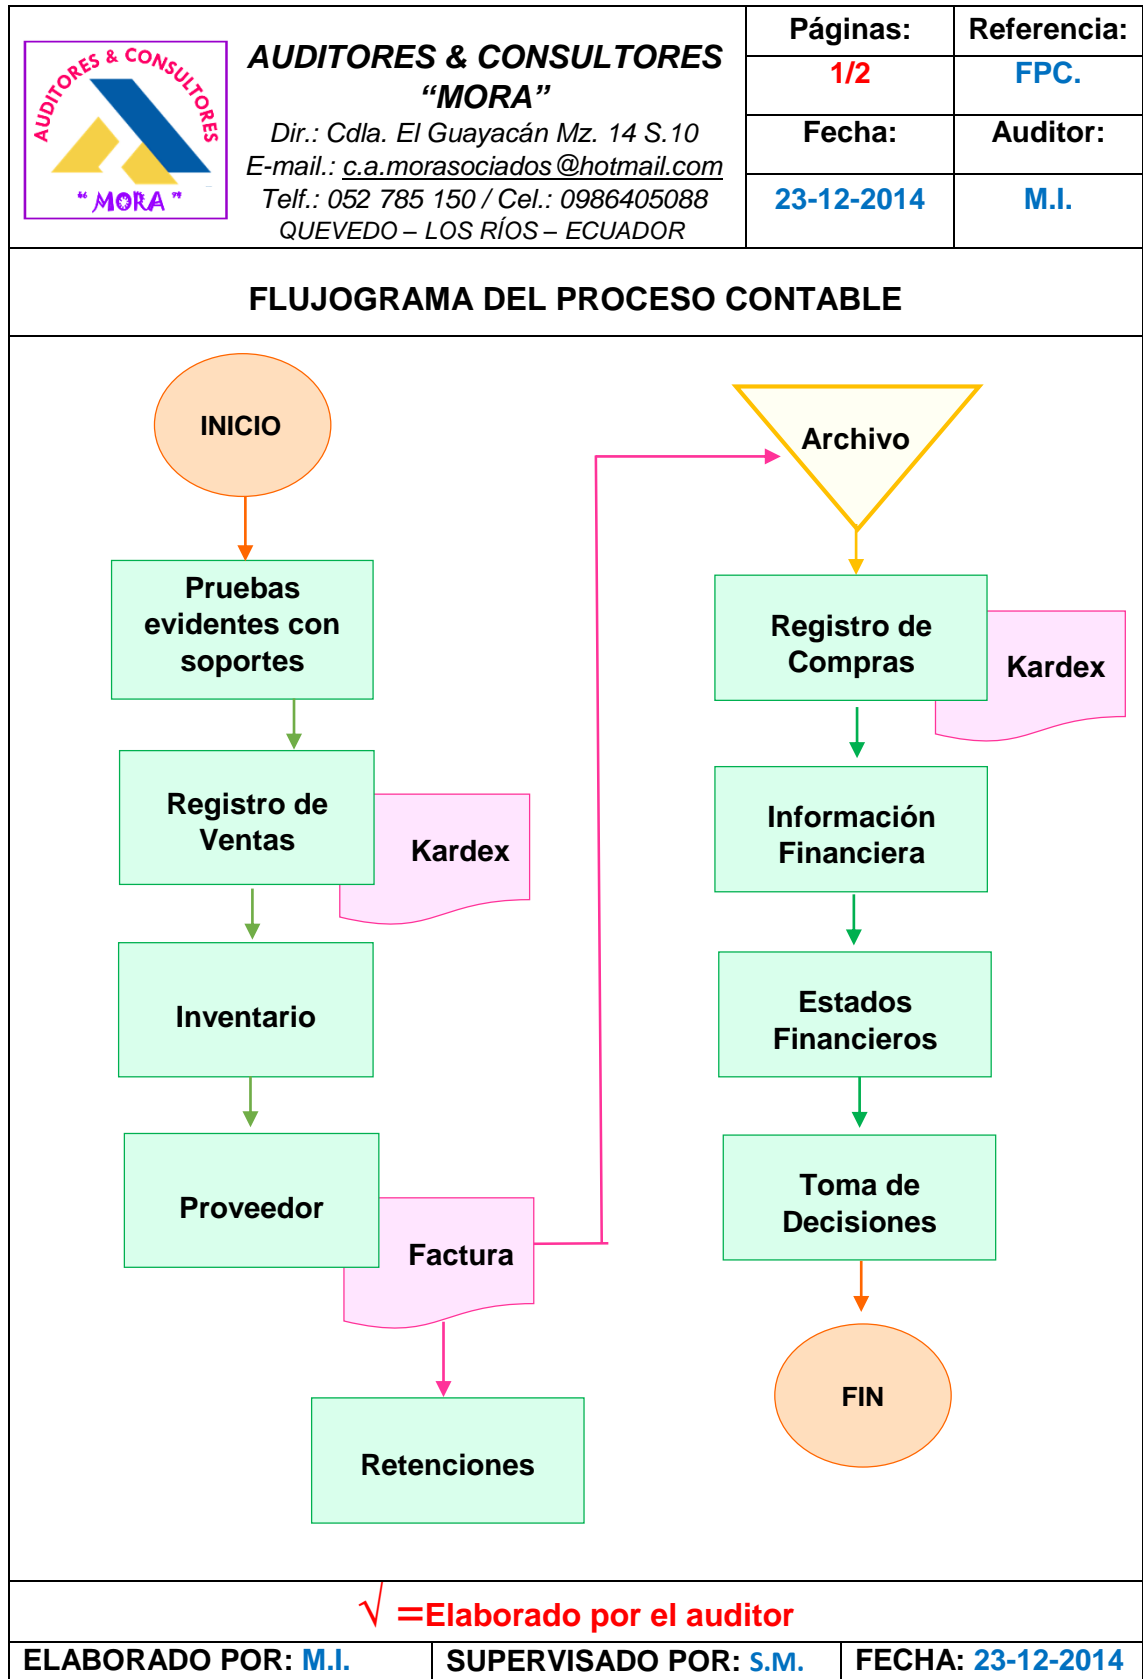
AUDITORES & CONSULTORES
"MORA"

AUDITORES & CONSULTORES
"MORA"
Dir.: Cdla. El Guayacán Mz. 14 S.10
E-mail.: c.a.morasociados@hotmail.com
Telf.: 052 785 150 / Cel.: 0986405088
QUEVEDO – LOS RÍOS – ECUADOR

| Páginas: | Referencia: |
|---|---|
| 1/2 | FPC. |
| Fecha: | Auditor: |
| 23-12-2014 | M.I. |

FLUJOGRAMA DEL PROCESO CONTABLE

INICIO

Pruebas evidentes con soportes

Registro de Ventas

Kardex

Inventario

Proveedor

Factura

Retenciones

Archivo

Registro de Compras

Kardex

Información Financiera

Estados Financieros

Toma de Decisiones

FIN

√ =Elaborado por el auditor

ELABORADO POR: M.I. | SUPERVISADO POR: S.M. | FECHA: 23-12-2014